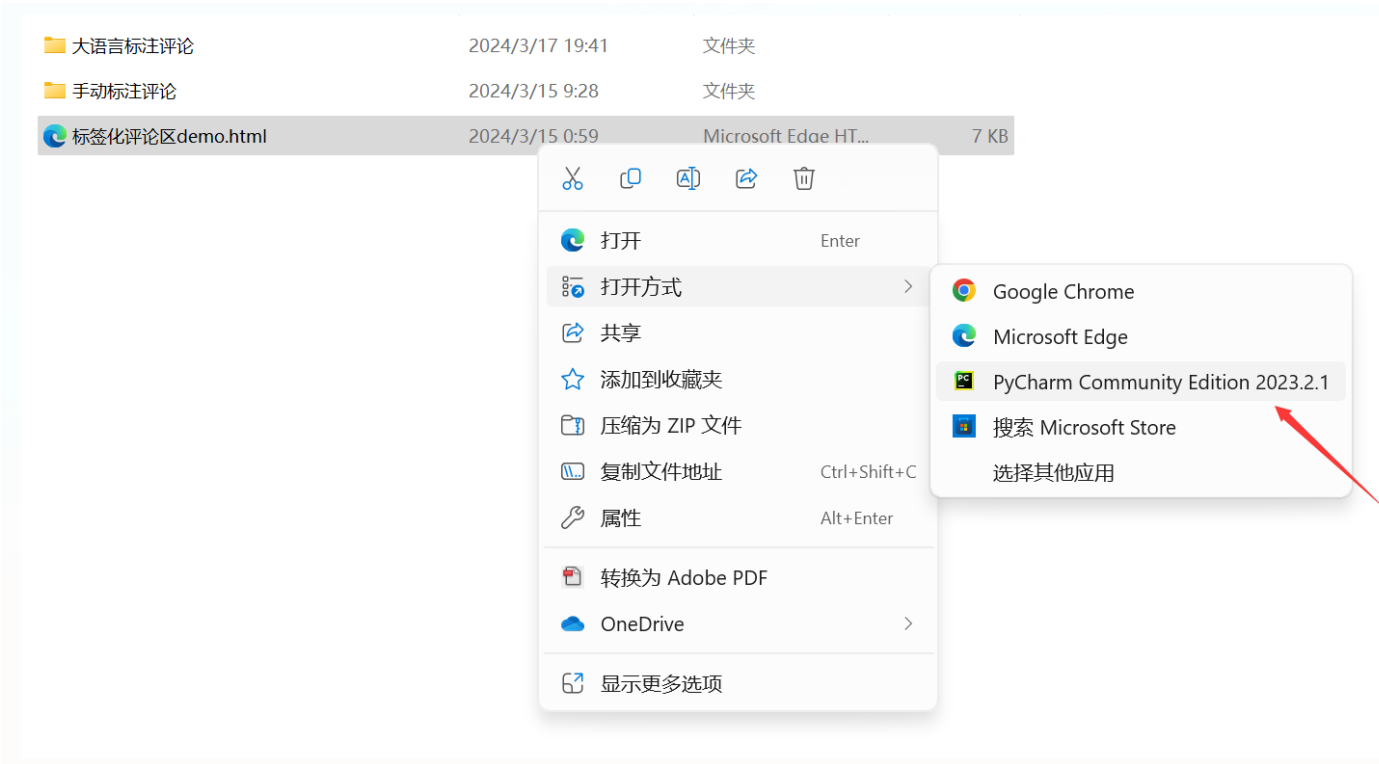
大语言标注评论 2024/3/17 19:41 文件夹

手动标注评论 2024/3/15 9:28 文件夹

标签化评论区demo.html 2024/3/15 0:59 Microsoft Edge HT... 7 KB

打开 Enter

打开方式

共享

添加到收藏夹

压缩为 ZIP 文件

复制文件地址 Ctrl+Shift+C

属性 Alt+Enter

转换为 Adobe PDF

OneDrive

显示更多选项

Google Chrome

Microsoft Edge

PyCharm Community Edition 2023.2.1

搜索 Microsoft Store

选择其他应用